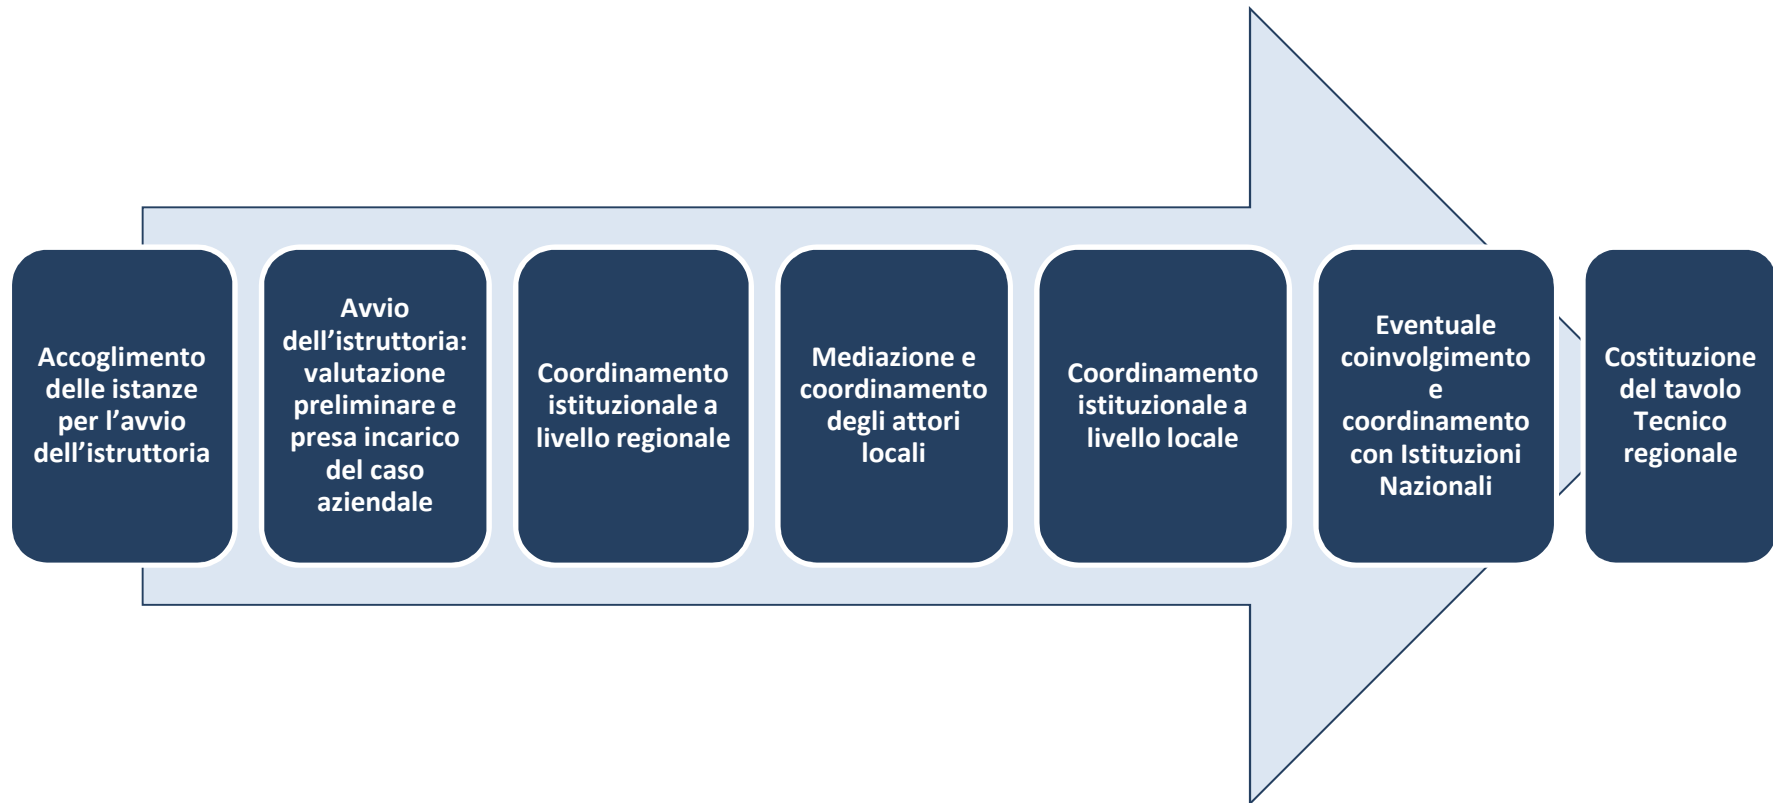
Accoglimento delle istanze per l’avvio dell’istruttoria

Avvio dell’istruttoria: valutazione preliminare e presa incarico del caso aziendale

Coordinamento istituzionale a livello regionale

Mediazione e coordinamento degli attori locali

Coordinamento istituzionale a livello locale

Eventuale coinvolgimento e coordinamento con Istituzioni Nazionali

Costituzione del tavolo Tecnico regionale